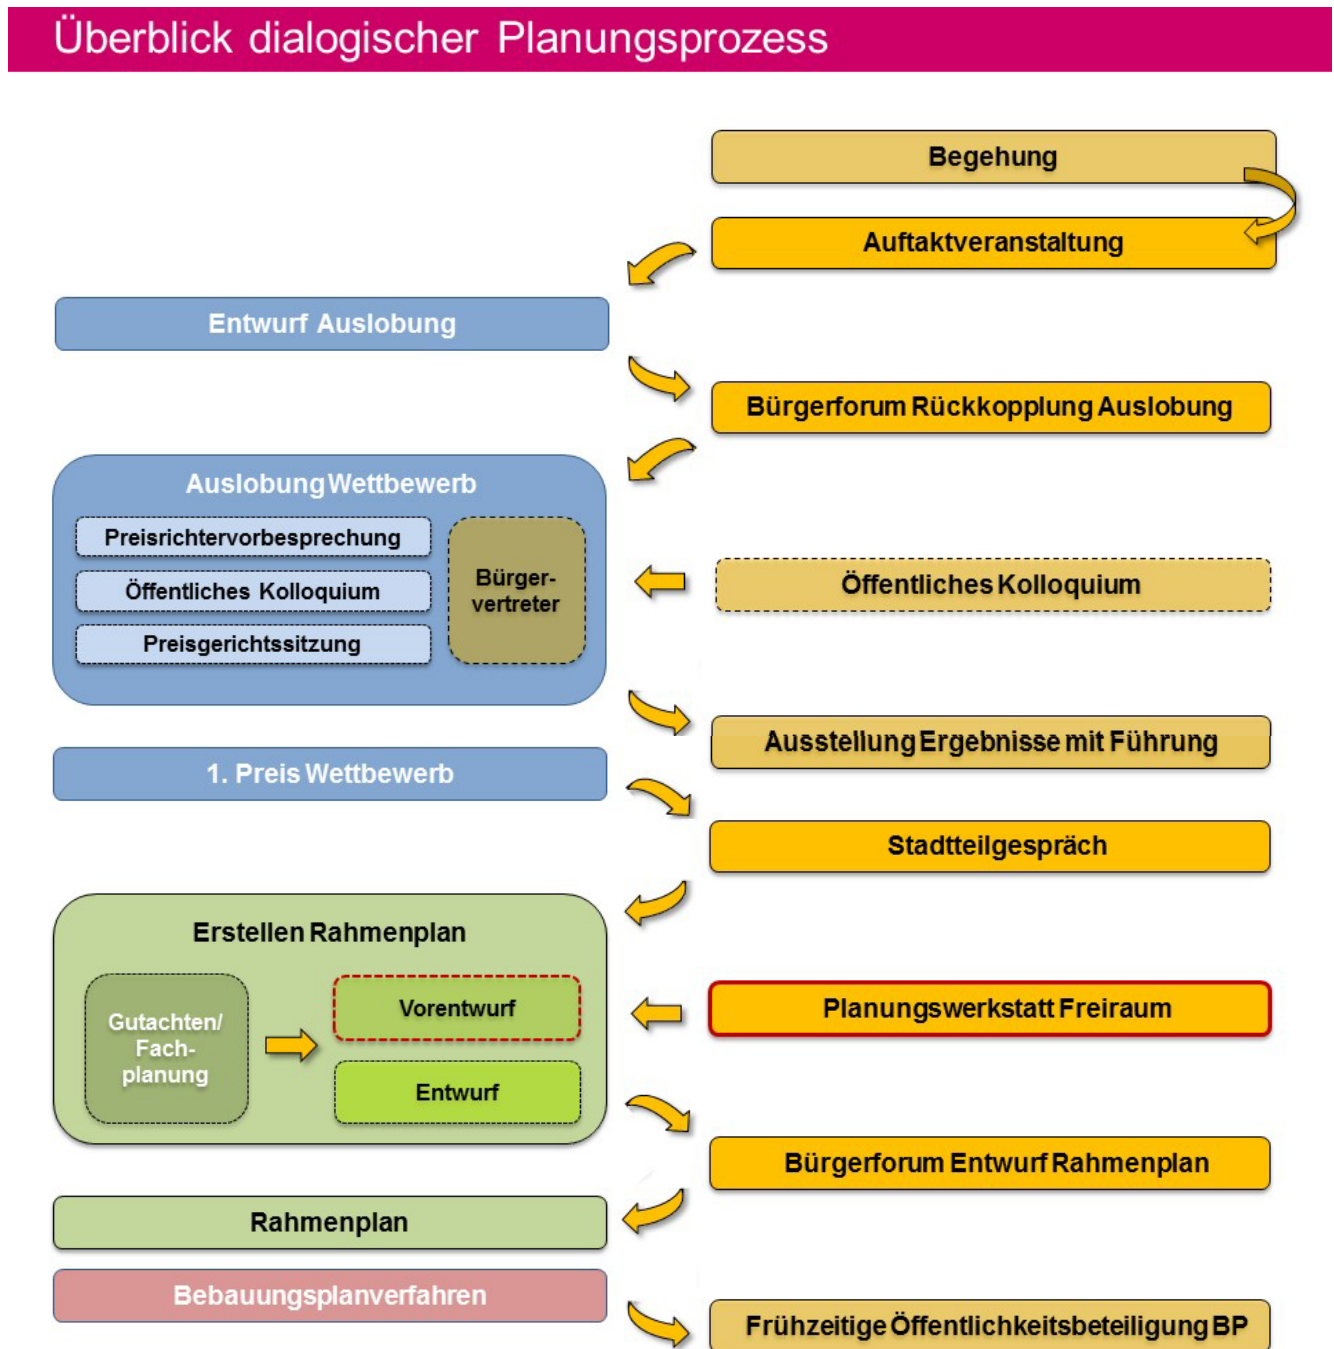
Überblick dialogischer Planungsprozess

Begehung

Auftaktveranstaltung

Entwurf Auslobung

Bürgerforum Rückkopplung Auslobung

Auslobung Wettbewerb

Preisrichtervorbesprechung

Öffentliches Kolloquium

Preisgerichtssitzung

Bürger-vertreter

Öffentliches Kolloquium

Ausstellung Ergebnisse mit Führung

1. Preis Wettbewerb

Stadtteilgespräch

Erstellen Rahmenplan

Gutachten/ Fach-planung

Vorentwurf

Entwurf

Planungswerkstatt Freiraum

Bürgerforum Entwurf Rahmenplan

Rahmenplan

Bebauungsplanverfahren

Frühzeitige Öffentlichkeitsbeteiligung BP